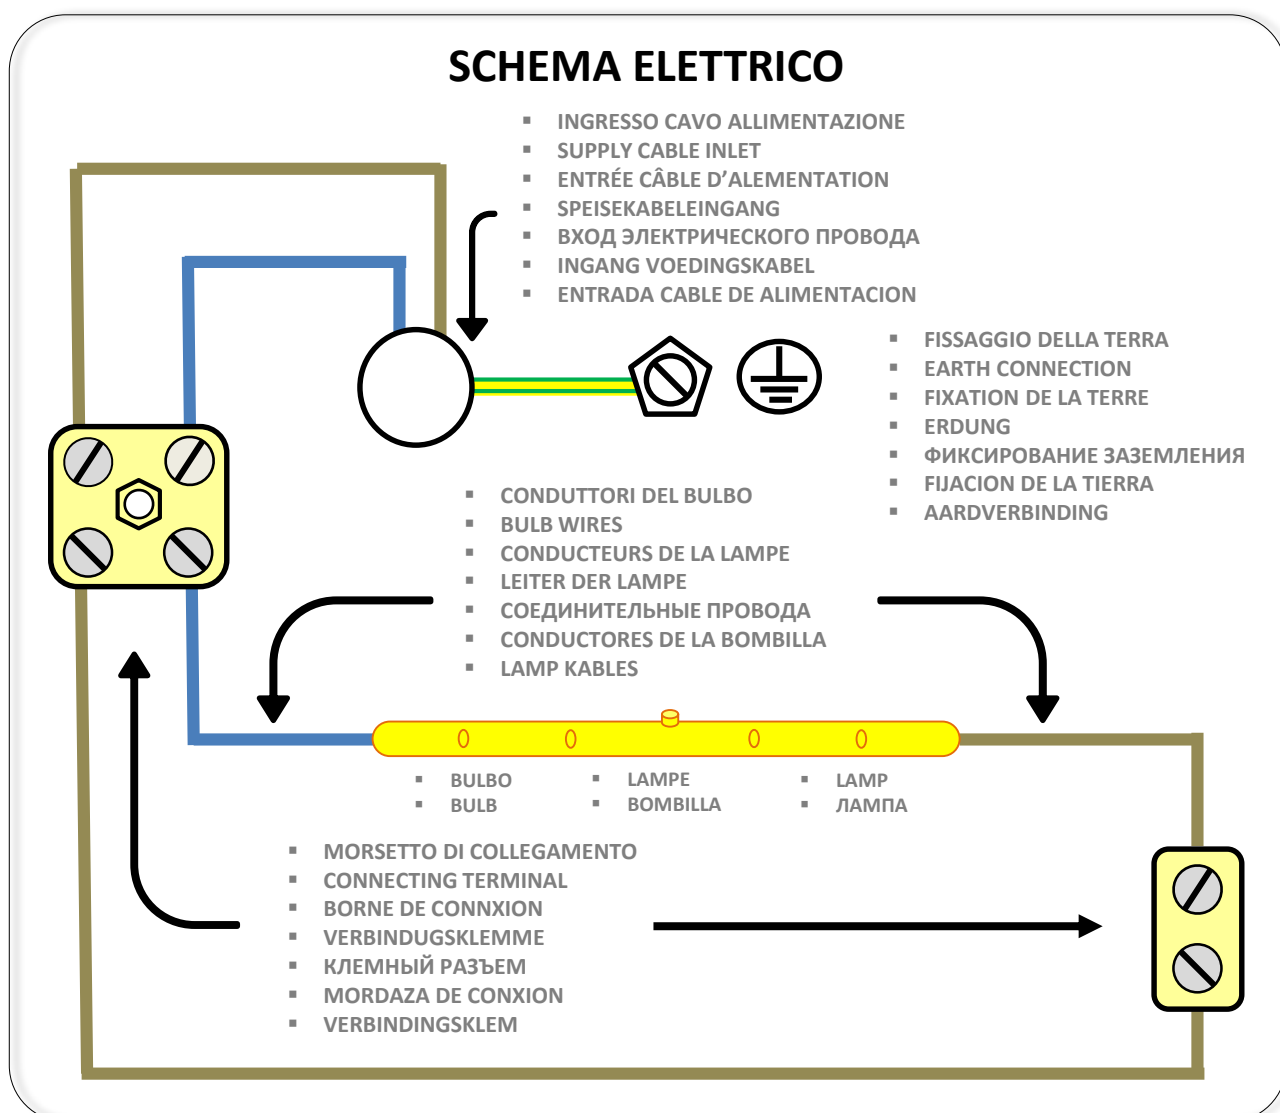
SCHEMA ELETTRICO

- INGRESSO CAVO ALLIMENTAZIONE
- SUPPLY CABLE INLET
- ENTRÉE CÂBLE D'ALEMENTATION
- SPEISEKABELEINGANG
- ВХОД ЭЛЕКТРИЧЕСКОГО ПРОВОДА
- INGANG VOEDINGSKABEL
- ENTRADA CABLE DE ALIMENTACION

- FISSAGGIO DELLA TERRA
- EARTH CONNECTION
- FIXATION DE LA TERRE
- ERDUNG
- ФИКСИРОВАНИЕ ЗАЗЕМЛЕНИЯ
- FIJACION DE LA TIERRA
- AARDVERBINDING

- CONDUTTORI DEL BULBO
- BULB WIRES
- CONDUCTEURS DE LA LAMPE
- LEITER DER LAMPE
- СОЕДИНИТЕЛЬНЫЕ ПРОВОДА
- CONDUCTORES DE LA BOMBILLA
- LAMP KABLES

- BULBO
- BULB
- LAMPE
- BOMBILLA
- LAMP
- ЛАМПА

- MORSETTO DI COLLEGAMENTO
- CONNECTING TERMINAL
- BORNE DE CONNXION
- VERBINDUGSKLEMME
- КЛЕМНЫЙ РАЗЪЕМ
- MORDAZA DE CONXION
- VERBINDINGSKLEM